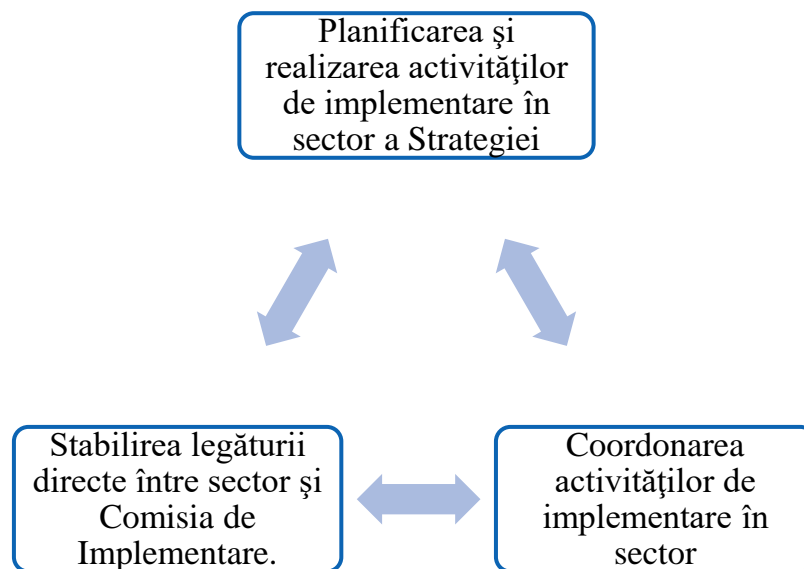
Planificarea şi realizarea activităţilor de implementare în sector a Strategiei

Stabilirea legăturii directe între sector şi Comisia de Implementare.

Coordonarea activităţilor de implementare în sector